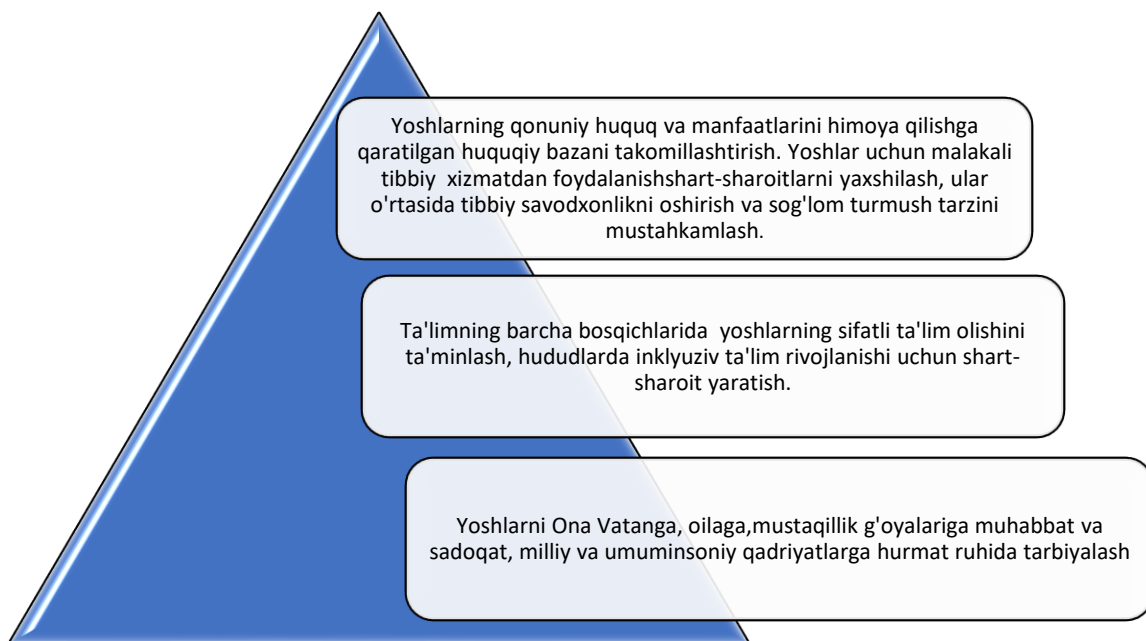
Yoshlarning qonuniy huquq va manfaatlarini himoya qilishga qaratilgan huquqiy bazani takomillashtirish. Yoshlar uchun malakali tibbiy xizmatdan foydalanishshart-sharoitlarni yaxshilash, ular o'rtasida tibbiy savodxonlikni oshirish va sog'lom turmush tarzini mustahkamlash.

Ta'limning barcha bosqichlarida yoshlarning sifatli ta'lim olishini ta'minlash, hududlarda inklyuziv ta'lim rivojlanishi uchun shart-sharoit yaratish.

Yoshlarni Ona Vatanga, oilaga,mustaqillik g'oyalariga muhabbat va sadoqat, milliy va umuminsoniy qadriyatlarga hurmat ruhida tarbiyalash